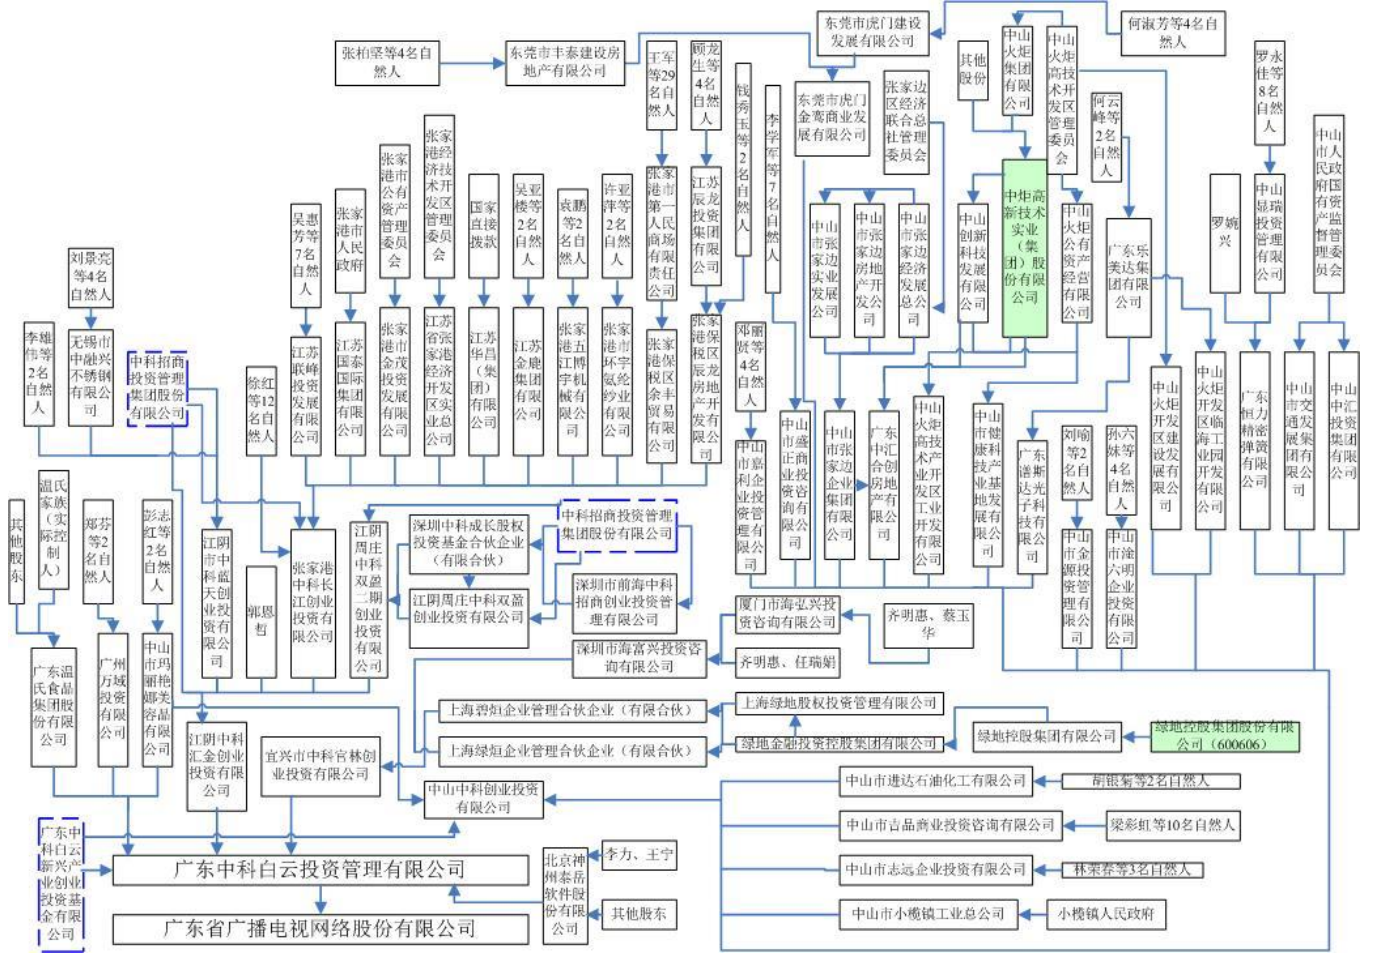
东莞市虎门建设发展有限公司

何淑芳等4名自然人

张柏坚等4名自然人

东莞市丰泰建设房地产有限公司

王军等29名自然人

顾龙生等4名自然人

钱秀玉等2名自然人

李学辉等7名自然人

东莞市虎门金富商业发展有限公司

张家港边区经济联合总社管理委员会

其他股份

中山火炬集团有限公司

中山火炬高技术开发区管理委员会

何云峰等2名自然人

罗永佳等8名自然人

中山市人民政府国有资产监督管理委员会

刘景亮等4名自然人

吴惠芳等7名自然人

张家港市人民政府

张家港市公有资产管理委员会

张家港经济技术开发区管理委员会

国家直接拨款

吴亚楼等2名自然人

袁鹏等2名自然人

许亚萍等2名自然人

张家港市第一人民商场有限责任公司

江苏张家港保税区投资集团有限公司

中山市张家边实业发展公司

中山市张家边房地产开发公司

中山市张家边经济发展总公司

中山创新科技发展有限公司

中炬高新技术实业（集团）股份有限公司

中山火炬公有资产经营有限公司

广东乐美达集团有限公司

罗婉兴

中山瑞投资管理有限公司

李雄伟等2名自然人

无锡市中融兴不锈钢有限公司

中科招商投资管理集团股份有限公司

徐红等12名自然人

江苏联峰投资发展有限公司

江苏国泰国际集团有限公司

张家港市金茂投资发展有限公司

江苏张家港经济开发区实业总公司

江苏华昌（集团）有限公司

江苏金鹿集团有限公司

张家港五江博宇机械有限公司

张家港市环宇氨纶纱业有限公司

张家港保税区余丰贸易有限公司

张家港保税区辰龙房地产开发有限公司

邓丽贤等4名自然人

中山市嘉利企业投资管理有限公司

中山市盛正商业投资咨询有限公司

中山市张家边企业集团有限公司

广东中汇合创地产有限公司

中山火炬高技术产业开发区工业开发有限公司

中山市健康科技产业基地发展有限公司

广东潍斯达光子科技有限公司

刘瑜等2名自然人

孙六妹等4名自然人

中山火炬开发区建设发展有限公司

中山火炬开发区临海工业园开发有限公司

广东恒力精密弹簧有限公司

中山市交通发展集团有限公司

中山中汇投资集团有限公司

温氏家族（实际控制人）

其他股东

郑芬等2名自然人

彭志红等2名自然人

江阴市中科蓝天创业投资有限公司

郭恩哲

张家港中科长江创业投资有限公司

江阴周庄中科双盈二期创业投资有限公司

深圳中科成长股权投资基金合伙企业（有限合伙）

中科招商投资管理集团股份有限公司

江阴周庄中科双盈创业投资有限公司

深圳市前海中科招商创业投资管理有限公司

厦门市海弘兴投资咨询有限公司

齐明惠、蔡玉华

深圳市海富兴投资咨询有限公司

齐明惠、任瑞娟

广东温氏食品集团股份有限公司

广州万域投资有限公司

中山市玛丽艳娜美容品有限公司

上海碧恒企业管理合伙企业（有限合伙）

上海绿地股权投资管理有限公司

上海绿恒企业管理合伙企业（有限合伙）

绿地金融投资控股集团有限公司

绿地控股集团有限公司

绿地控股集团股份有限公司（600606）

江阴中科汇金创业投资有限公司

宜兴市中科官林创业投资有限公司

中山中科创业投资有限公司

中山市进达石油化工有限公司

胡银菊等2名自然人

中山市吉品商业投资咨询有限公司

梁彩虹等10名自然人

中山市志远企业投资有限公司

林荣春等3名自然人

中山市小榄镇工业总公司

小榄镇人民政府

中山市金源投资管理有限公司

中山市涂六明企业投资有限公司

广东中科白云新兴产业创业投资基金有限公司

广东中科白云投资管理有限公司

北京神州泰岳软件股份有限公司

李力、王宁

其他股东

广东省广播电视网络股份有限公司